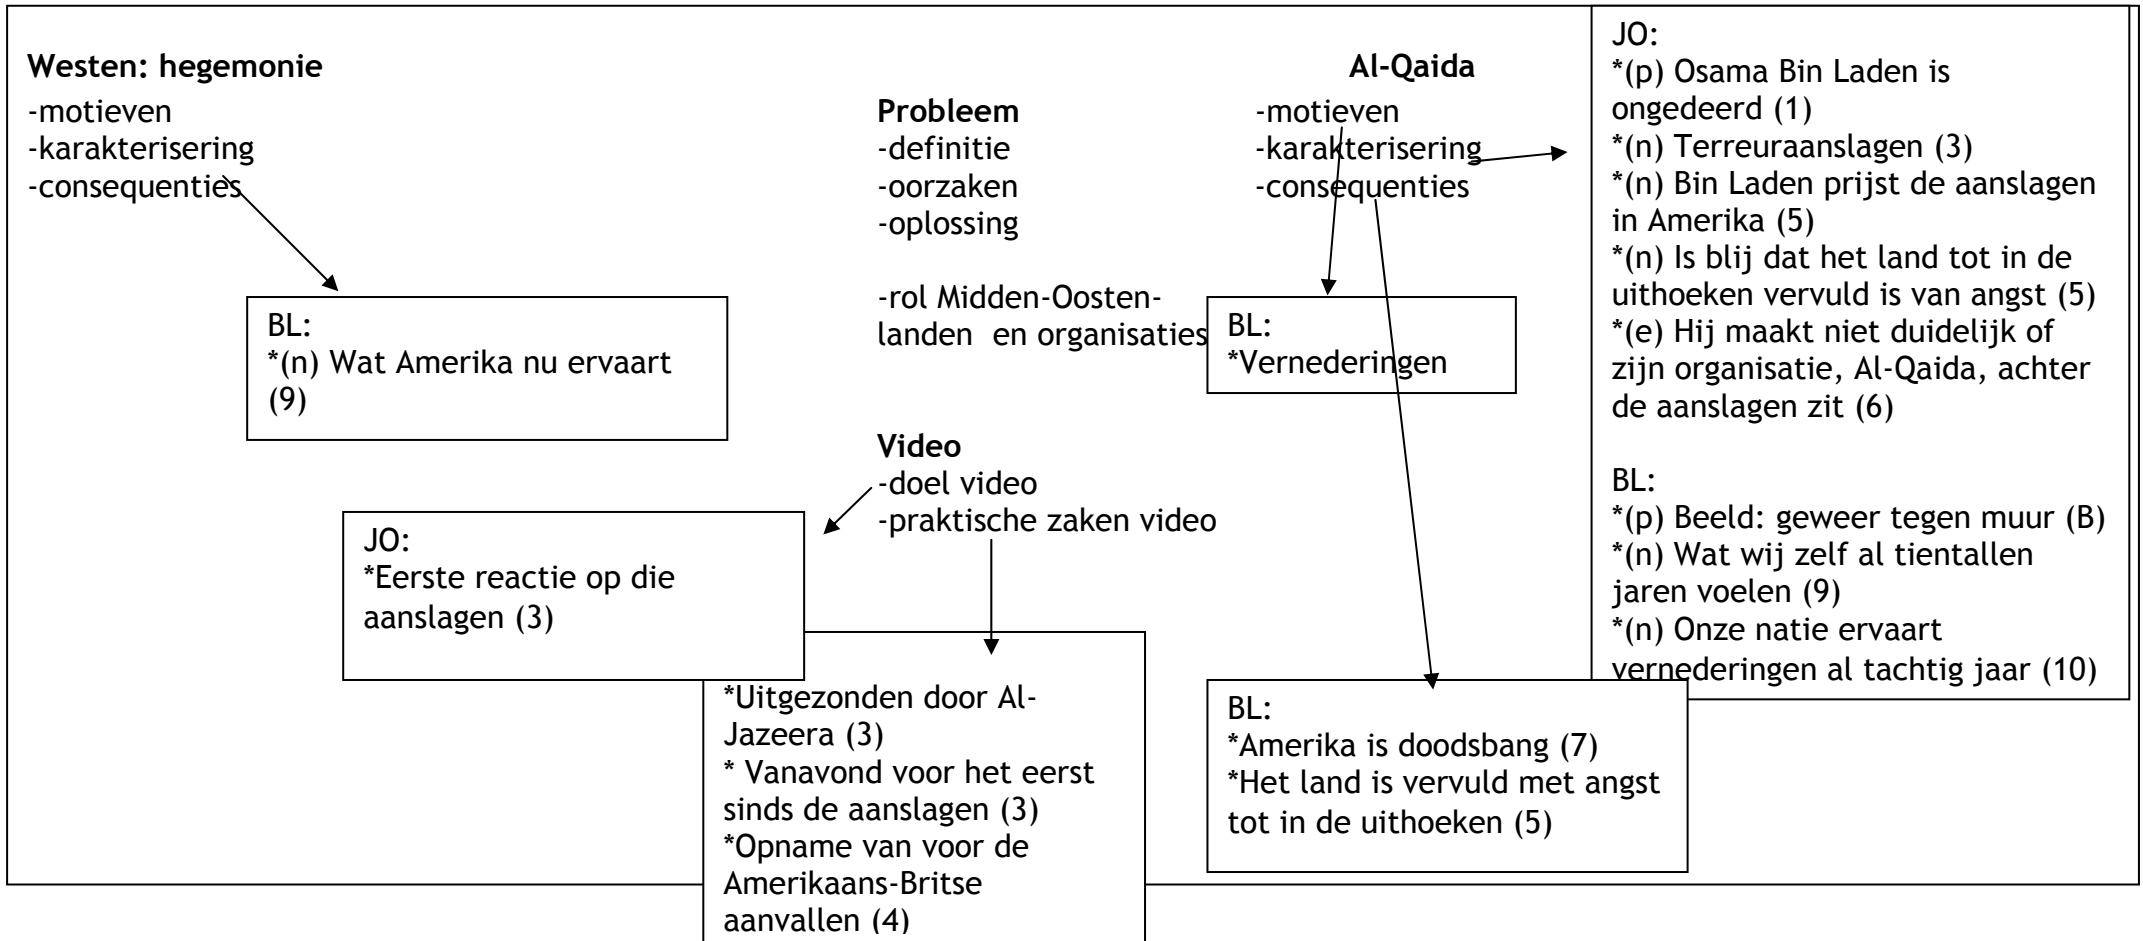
Westen: hegemonie
-motieven
-karakterisering
-consequenties

BL:
*(n) Wat Amerika nu ervaart (9)

Probleem
-definitie
-oorzaken
-oplossing

-rol Midden-Oosten-landen en organisaties

Al-Qaida
-motieven
-karakterisering
-consequenties

BL:
*Vernederingen

JO:
*(p) Osama Bin Laden is ongedeerd (1)
*(n) Terreuraanslagen (3)
*(n) Bin Laden prijst de aanslagen in Amerika (5)
*(n) Is blij dat het land tot in de uithoeken vervuld is van angst (5)
*(e) Hij maakt niet duidelijk of zijn organisatie, Al-Qaida, achter de aanslagen zit (6)

BL:
*(p) Beeld: geweer tegen muur (B)
*(n) Wat wij zelf al tientallen jaren voelen (9)
*(n) Onze natie ervaart vernederingen al tachtig jaar (10)

Video
-doel video
-praktische zaken video

JO:
*Eerste reactie op die aanslagen (3)

*Uitgezonden door Al-Jazeera (3)
* Vanavond voor het eerst sinds de aanslagen (3)
*Opname van voor de Amerikaans-Britse aanvallen (4)

BL:
*Amerika is doodsbang (7)
*Het land is vervuld met angst tot in de uithoeken (5)